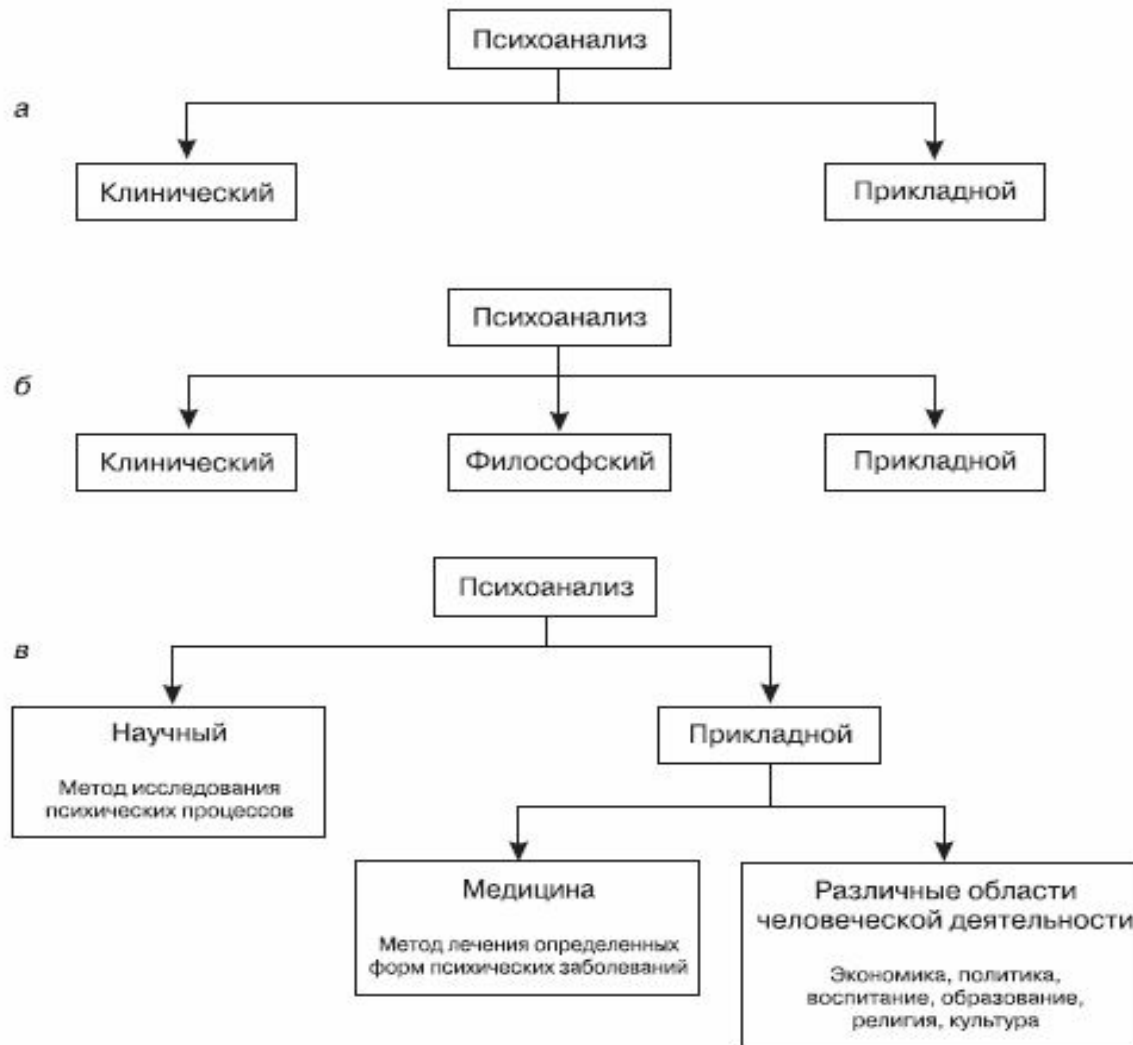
Психоанализ

а

Клинический

Прикладной

Психоанализ

б

Клинический

Философский

Прикладной

Психоанализ

в

Научный

Метод исследования психических процессов

Прикладной

Медицина

Метод лечения определенных форм психических заболеваний

Различные области человеческой деятельности

Экономика, политика, воспитание, образование, религия, культура